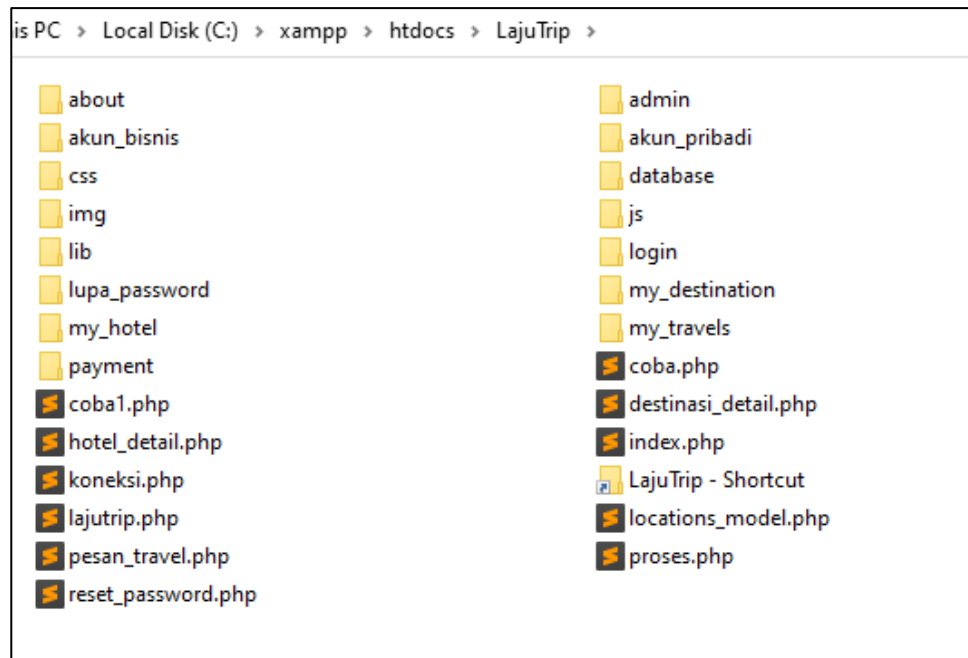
is PC > Local Disk (C:) > xampp > htdocs > LajuTrip >

about
akun_bisnis
css
img
lib
lupa_password
my_hotel
payment
coba1.php
hotel_detail.php
koneksi.php
lajutrip.php
pesan_travel.php
reset_password.php

admin
akun_pribadi
database
js
login
my_destination
my_travels
coba.php
destinasi_detail.php
index.php
LajuTrip - Shortcut
locations_model.php
proses.php